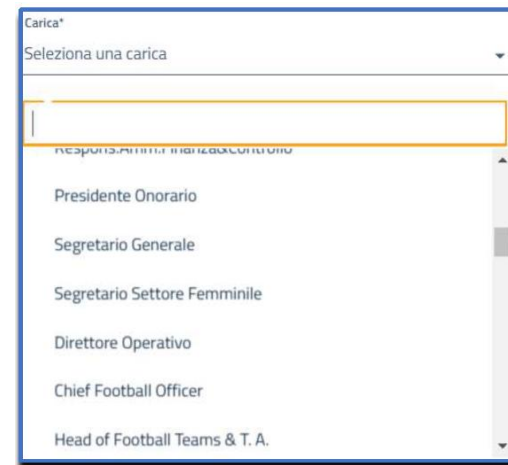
Carica*

Seleziona una carica

Respons.Amm.Finanza&Controllo

Presidente Onorario

Segretario Generale

Segretario Settore Femminile

Direttore Operativo

Chief Football Officer

Head of Football Teams & T. A.